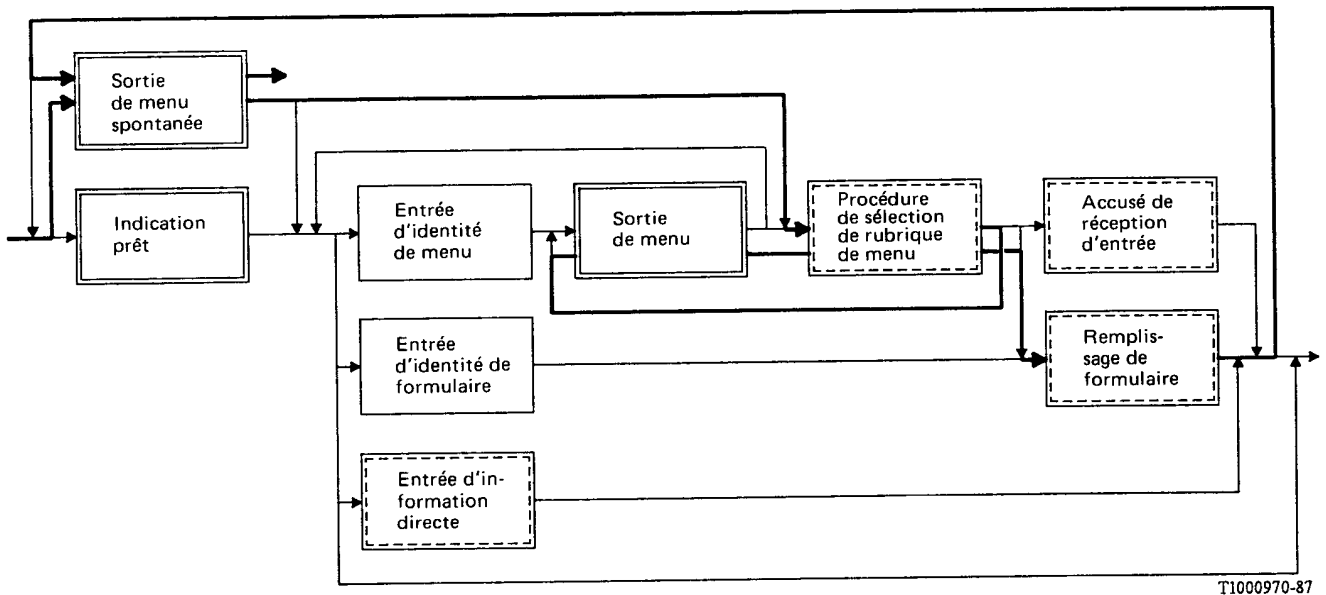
Sortie de menu spontanée

Indication prêt

Entrée d'identité de menu

Sortie de menu

Procédure de sélection de rubrique de menu

Accusé de réception d'entrée

Entrée d'identité de formulaire

Remplissage de formulaire

Entrée d'information directe

T1000970-87